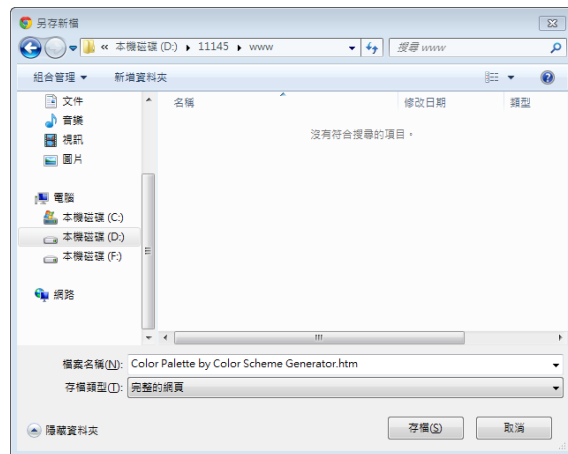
另存新檔

« 本機磁碟 (D:) ▸ 11145 ▸ www

搜尋 www

組合管理 ▾ 新增資料夾

文件
音樂
視訊
圖片

電腦
本機磁碟 (C:)
本機磁碟 (D:)
本機磁碟 (F:)

網路

名稱 修改日期 類型

沒有符合搜尋的項目。

檔案名稱(N): Color Palette by Color Scheme Generator.htm

存檔類型(T): 完整的網頁

隱藏資料夾

存檔(S) 取消